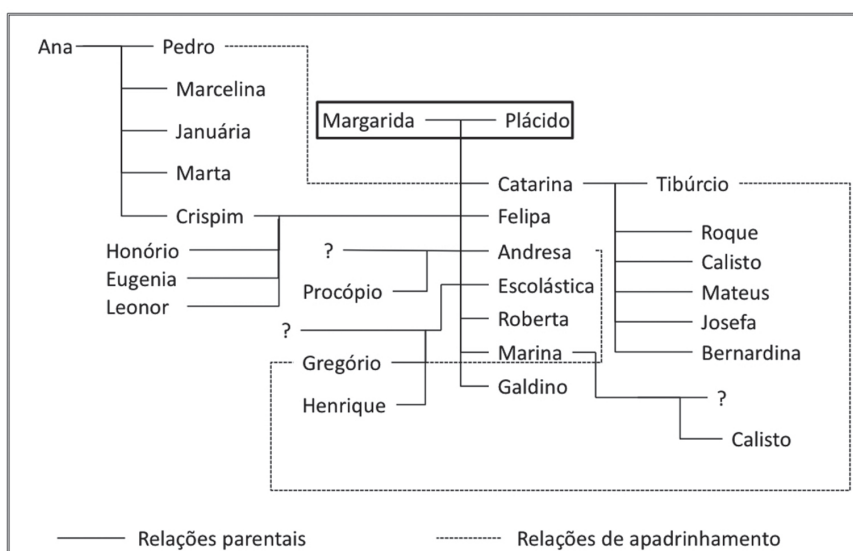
Ana
Pedro
Marcelina
Januária
Marta
Crispim
Honório
Eugenia
Leonor
Margarida
Plácido
Catarina
Felipa
?
Andresa
Procópio
Escolástica
?
Roberta
Gregório
Marina
Henrique
Galdino
Tibúrcio
Roque
Calisto
Mateus
Josefa
Bernardina
?
Calisto

Relações parentais
Relações de apadrinhamento